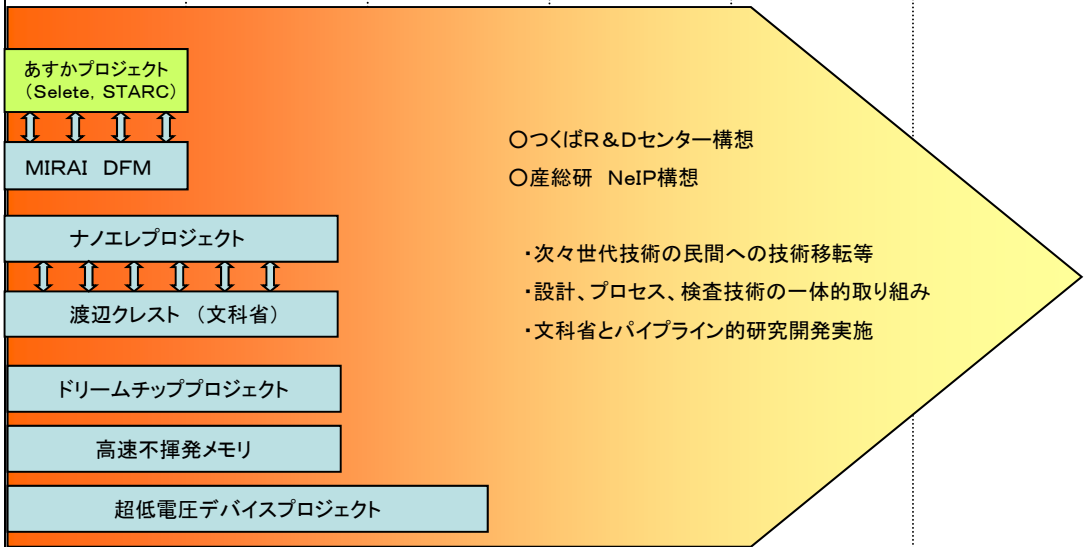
あすかプロジェクト
（Selete, STARC）

MIRAI DFM

ナノエレプロジェクト

渡辺クレスト（文科省）

ドリームチッププロジェクト

高速不揮発メモリ

超低電圧デバイスプロジェクト

○つくばR＆Dセンター構想

○産総研 NeIP構想

・次々世代技術の民間への技術移転等

・設計、プロセス、検査技術の一体的取り組み

・文科省とパイプライン的研究開発実施